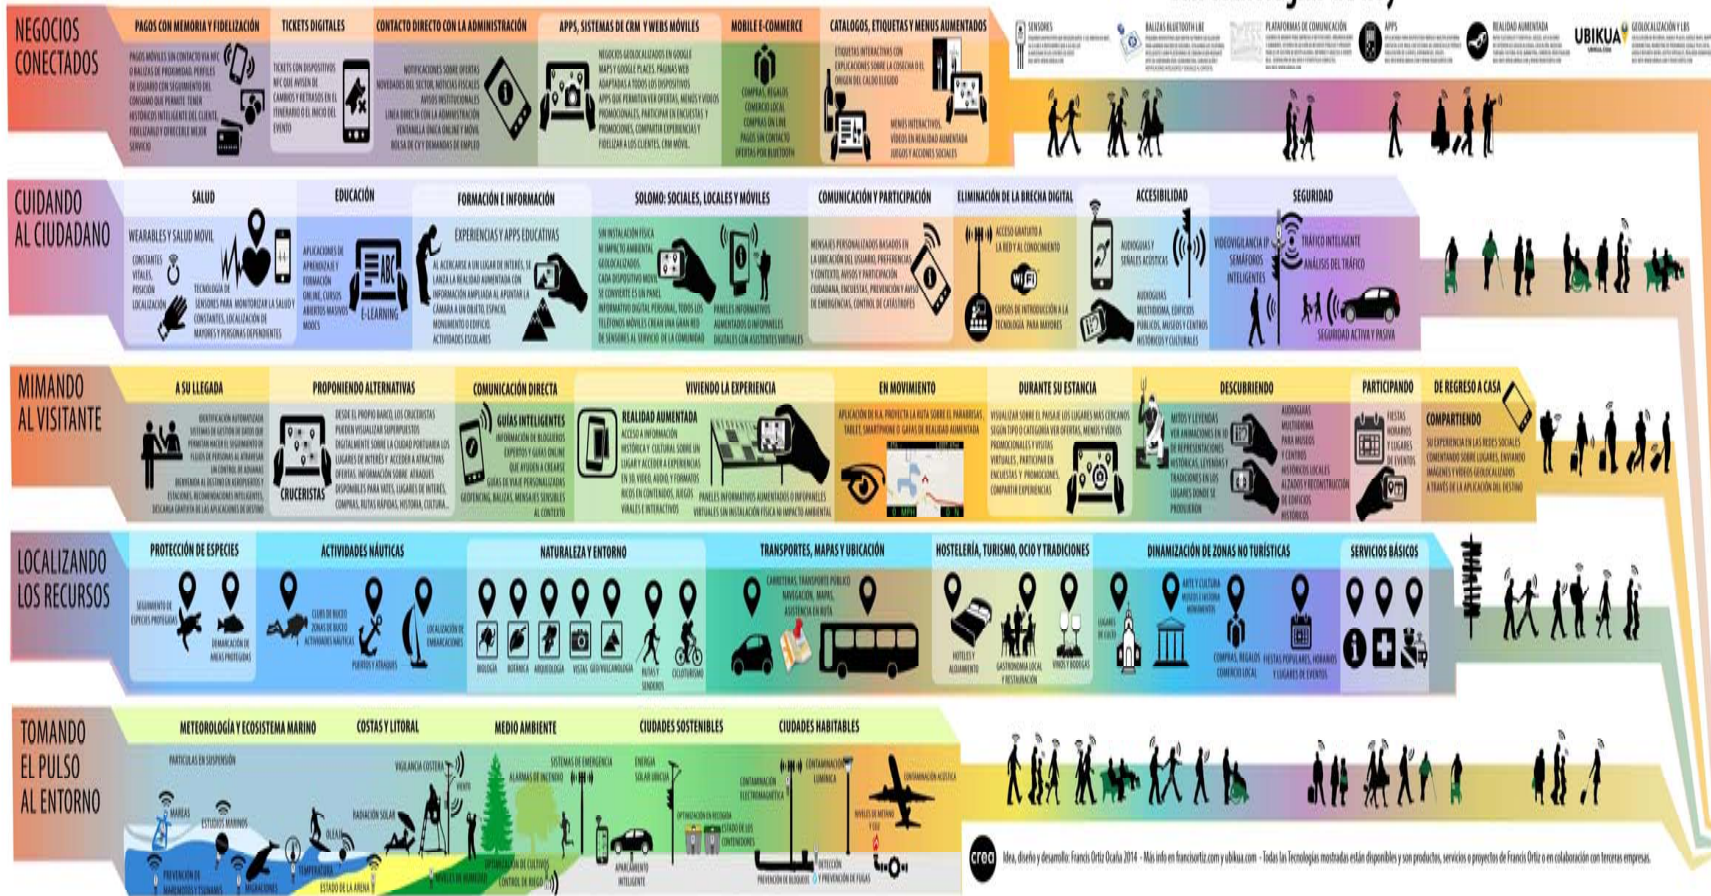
NEGOCIOS CONECTADOS

PAGOS CON MEMORIA Y FIDELIZACIÓN

TICKETS DIGITALES

CONTACTO DIRECTO CON LA ADMINISTRACIÓN

APPS, SISTEMAS DE CRM Y WEBS MÓVILES

MOBILE E-COMMERCE

CATALOGOS, ETIQUETAS Y MENUS AUMENTADOS

SENSORES

BALIZAS BLUETOOTH LBE

PLATAFORMAS DE COMUNICACIÓN

APPS

REALIDAD AUMENTADA

UBIKUA

GEOLOCALIZACIÓN Y LBS

CUIDANDO AL CIUDADANO

SALUD

EDUCACIÓN

FORMACIÓN E INFORMACIÓN

SOLOMO: SOCIALES, LOCALES Y MÓVILES

COMUNICACIÓN Y PARTICIPACIÓN

ELIMINACIÓN DE LA BRECHA DIGITAL

ACCESIBILIDAD

SEGURIDAD

WEARABLES Y SALUD MÓVIL

E-LEARNING

EXPERIENCIAS Y APPS EDUCATIVAS

TRÁFICO INTELIGENTE

ANÁLISIS DEL TRÁFICO

SEGURIDAD ACTIVA Y PASIVA

MIMANDO AL VISITANTE

A SU LLEGADA

PROPONIENDO ALTERNATIVAS

COMUNICACIÓN DIRECTA

VIVIENDO LA EXPERIENCIA

EN MOVIMIENTO

DURANTE SU ESTANCIA

DESCUBRIENDO

PARTICIPANDO

DE REGRESO A CASA

CRUCEROS

GUÍAS INTELIGENTES

REALIDAD AUMENTADA

COMPARTIENDO

LOCALIZANDO LOS RECURSOS

PROTECCIÓN DE ESPECIES

ACTIVIDADES NÁUTICAS

NATURALEZA Y ENTORNO

TRANSPORTES, MAPAS Y UBICACIÓN

HOSTELERÍA, TURISMO, OCIO Y TRADICIONES

DINAMIZACIÓN DE ZONAS NO TURÍSTICAS

SERVICIOS BÁSICOS

TOMANDO EL PULSO AL ENTORNO

METEOROLOGÍA Y ECOSISTEMA MARINO

COSTAS Y LITORAL

MEDIO AMBIENTE

CIUDADES SOSTENIBLES

CIUDADES HABITABLES

crea

Idea, diseño y desarrollo: Francis Ortiz Ocaña 2014 - Más info en francisortiz.com y ubikua.com - Todas las Tecnologías mostradas están disponibles y son productos, servicios o proyectos de Francis Ortiz o en colaboración con terceras empresas.